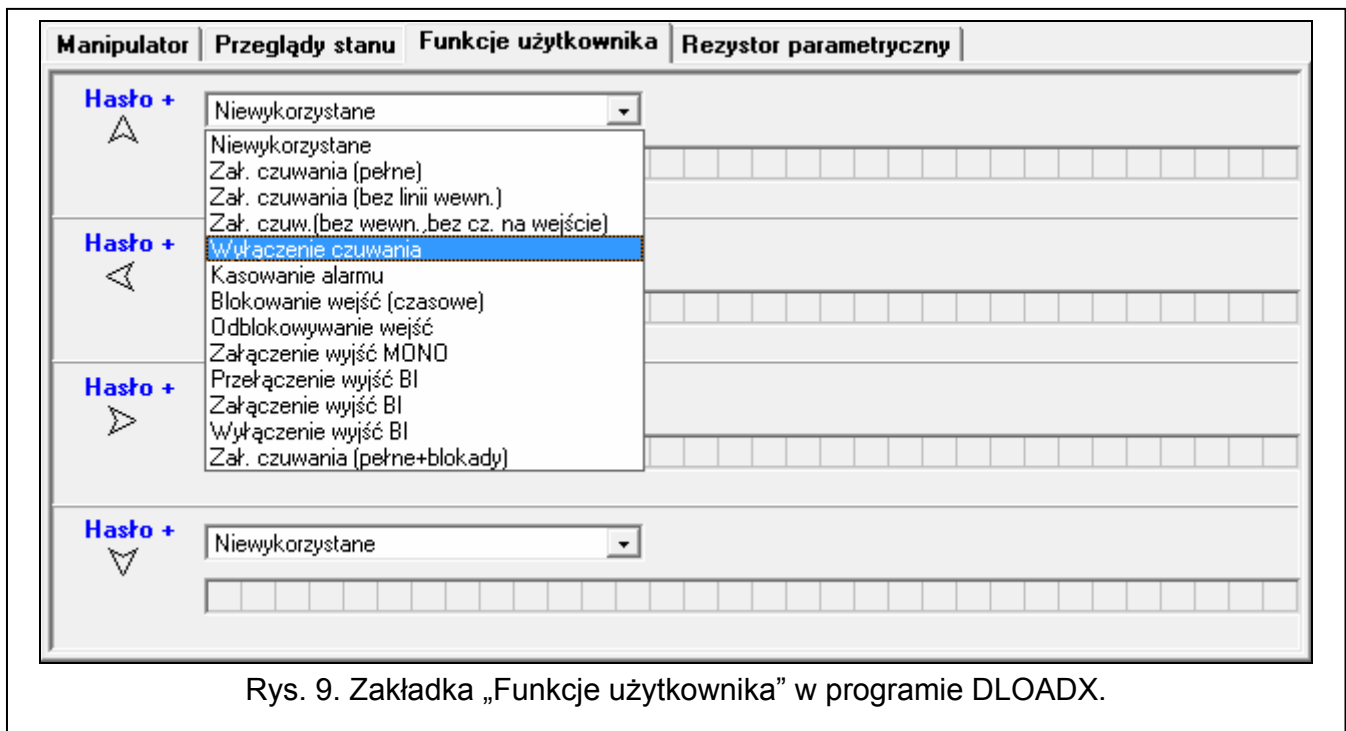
Manipulator | Przeglądy stanu | Funkcje użytkownika | Rezystor parametryczny

Hasło +

Niewykorzystane

Niewykorzystane
Zał. czuwania (pełne)
Zał. czuwania (bez linii wewn.)
Zał. czuw.(bez wewn.,bez cz. na wejście)
Wyłączenie czuwania
Kasowanie alarmu
Blokowanie wejść (czasowe)
Odblokowywanie wejść
Załączenie wyjść MONO
Przełączenie wyjść BI
Załączenie wyjść BI
Wyłączenie wyjść BI
Zał. czuwania (pełne+blokady)

Hasło +

Hasło +

Hasło +

Niewykorzystane

Rys. 9. Zakładka „Funkcje użytkownika” w programie DLOADX.